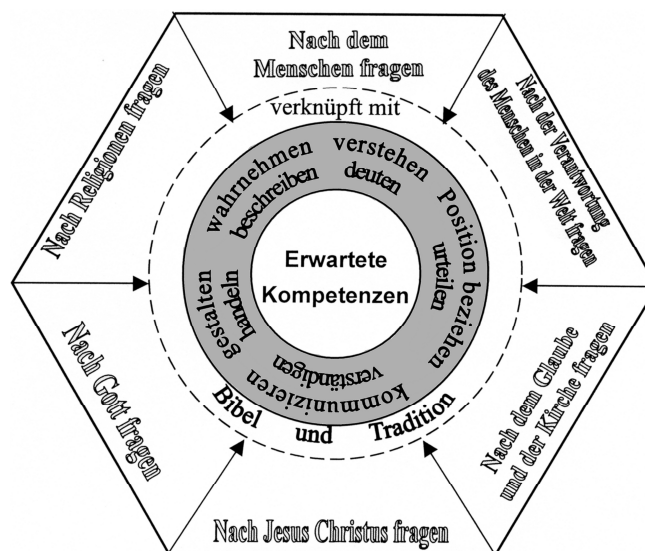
Nach dem Menschen fragen

Nach der Verantwortung des Menschen in der Welt fragen

Nach dem Glaube und der Kirche fragen

Nach Jesus Christus fragen

Nach Gott fragen

Nach Religionen fragen

verknüpft mit

wahrnehmen beschreiben

verstehen deuten

Position beziehen urteilen

kommunizieren verständigen

gestalten handeln

Erwartete Kompetenzen

Bibel und Tradition